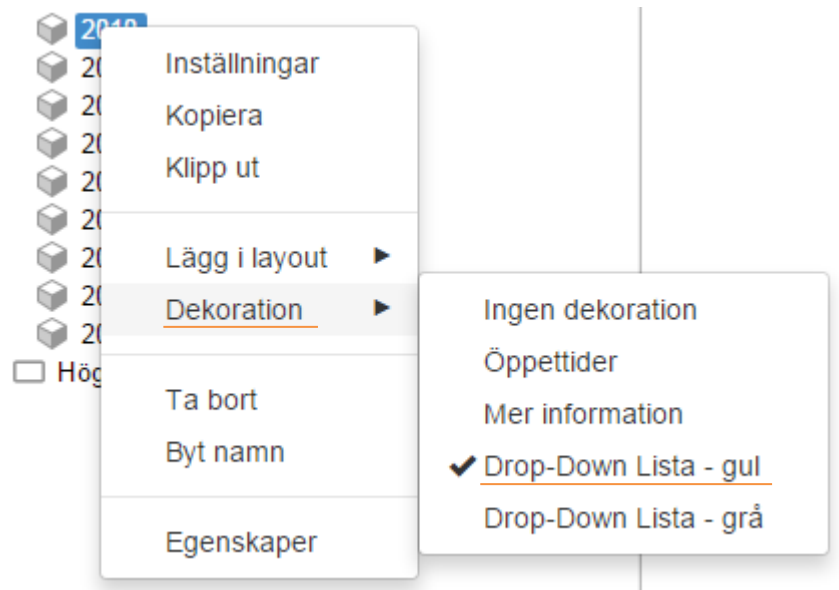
2018
20
20
20
20
20
20
20
20
Hög

Inställningar
Kopiera
Klipp ut

Lägg i layout ▶
Dekoration ▶

Ta bort
Byt namn

Egenskaper

Ingen dekoration
Öppettider
Mer information
✔ Drop-Down Lista - gul
Drop-Down Lista - grå